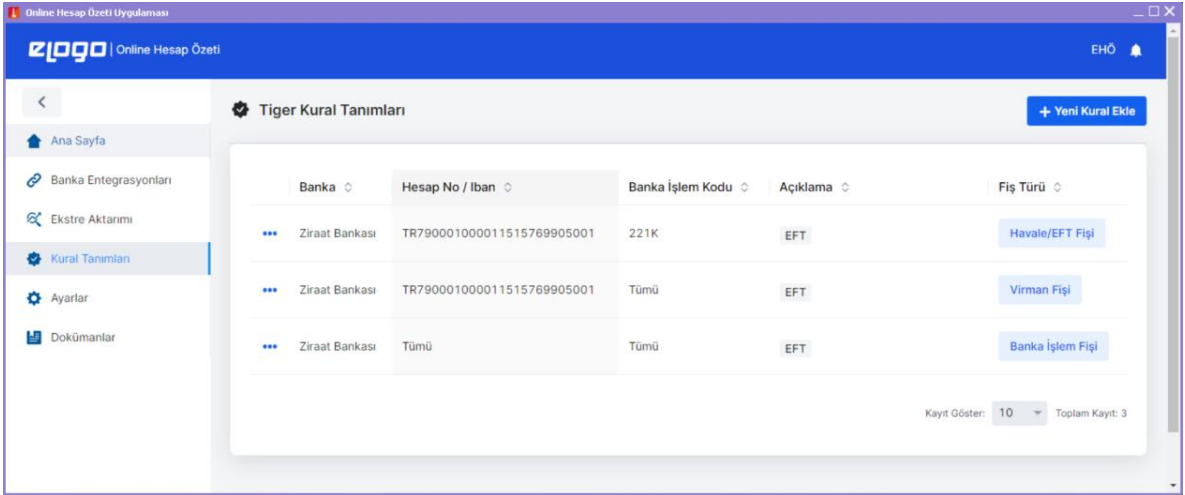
Online Hesap Özeti Uygulaması

elogo | Online Hesap Özeti

EHÖ

Ana Sayfa
Banka Entegrasyonları
Ekstre Aktarımı
Kural Tanımları
Ayarlar
Dokümanlar

Tiger Kural Tanımları

+ Yeni Kural Ekle

| | Banka | Hesap No / Iban | Banka İşlem Kodu | Açıklama | Fiş Türü |
|---|---|---|---|---|---|
| ••• | Ziraat Bankası | TR790001000011515769905001 | 221K | EFT | Havale/EFT Fişi |
| ••• | Ziraat Bankası | TR790001000011515769905001 | Tümü | EFT | Virman Fişi |
| ••• | Ziraat Bankası | Tümü | Tümü | EFT | Banka İşlem Fişi |

Kayıt Göster: 10 Toplam Kayıt: 3